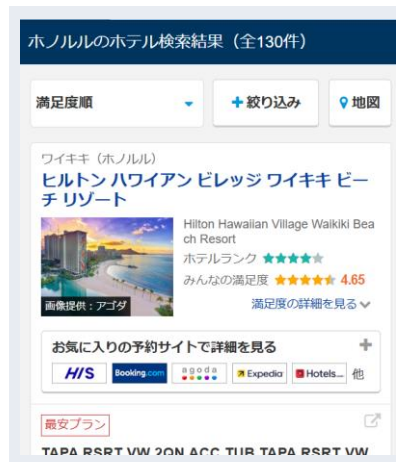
ホノルルのホテル検索結果（全130件）

満足度順

+ 絞り込み

地図

ワイキキ（ホノルル）

ヒルトン ハワイアン ビレッジ ワイキキ ビーチ リゾート

Hilton Hawaiian Village Waikiki Beach Resort

ホテルランク ★★★★

みんなの満足度 ★★★★★ 4.65

画像提供：アゴダ

満足度の詳細を見る

お気に入りの予約サイトで詳細を見る

H.I.S. Booking.com agoda Expedia Hotels... 他

最安プラン

TAPA RSRT VW 2QN ACC TUB TAPA RSRT VW